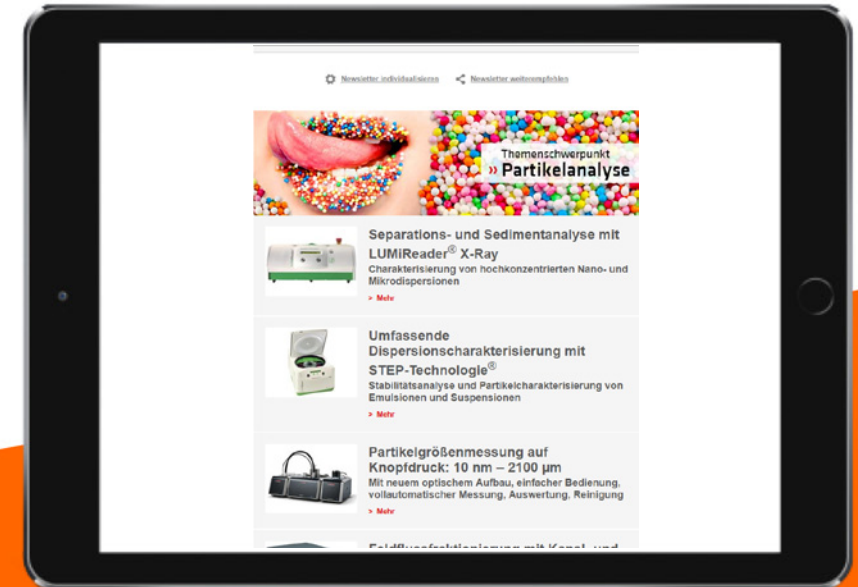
Newsletter individualisieren

Newsletter weiterempfehlen

Themenschwerpunkt
» Partikelanalyse

Separations- und Sedimentanalyse mit LUMiReader® X-Ray

Charakterisierung von hochkonzentrierten Nano- und Mikrodispersionen

> Mehr

Umfassende Dispersionscharakterisierung mit STEP-Technologie®

Stabilitätsanalyse und Partikelcharakterisierung von Emulsionen und Suspensionen

> Mehr

Partikelgrößenmessung auf Knopfdruck: 10 nm – 2100 µm

Mit neuem optischem Aufbau, einfacher Bedienung, vollautomatischer Messung, Auswertung, Reinigung

> Mehr

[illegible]